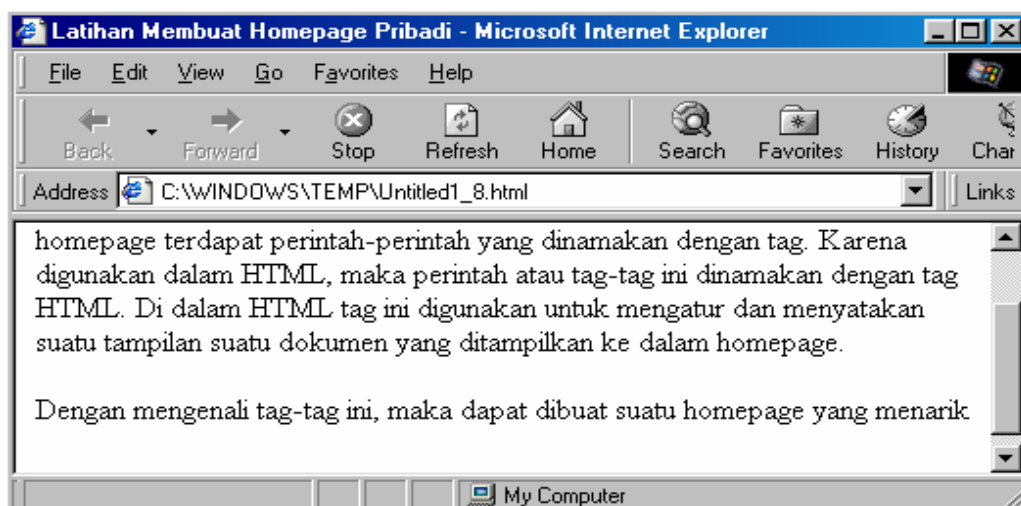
Latihan Membuat Homepage Pribadi - Microsoft Internet Explorer

File Edit View Go Favorites Help

Back Forward Stop Refresh Home Search Favorites History Char

Address C:\WINDOWS\TEMP\Untitled1_8.html Links

homepage terdapat perintah-perintah yang dinamakan dengan tag. Karena digunakan dalam HTML, maka perintah atau tag-tag ini dinamakan dengan tag HTML. Di dalam HTML tag ini digunakan untuk mengatur dan menyatakan suatu tampilan suatu dokumen yang ditampilkan ke dalam homepage.

Dengan mengenali tag-tag ini, maka dapat dibuat suatu homepage yang menarik

My Computer